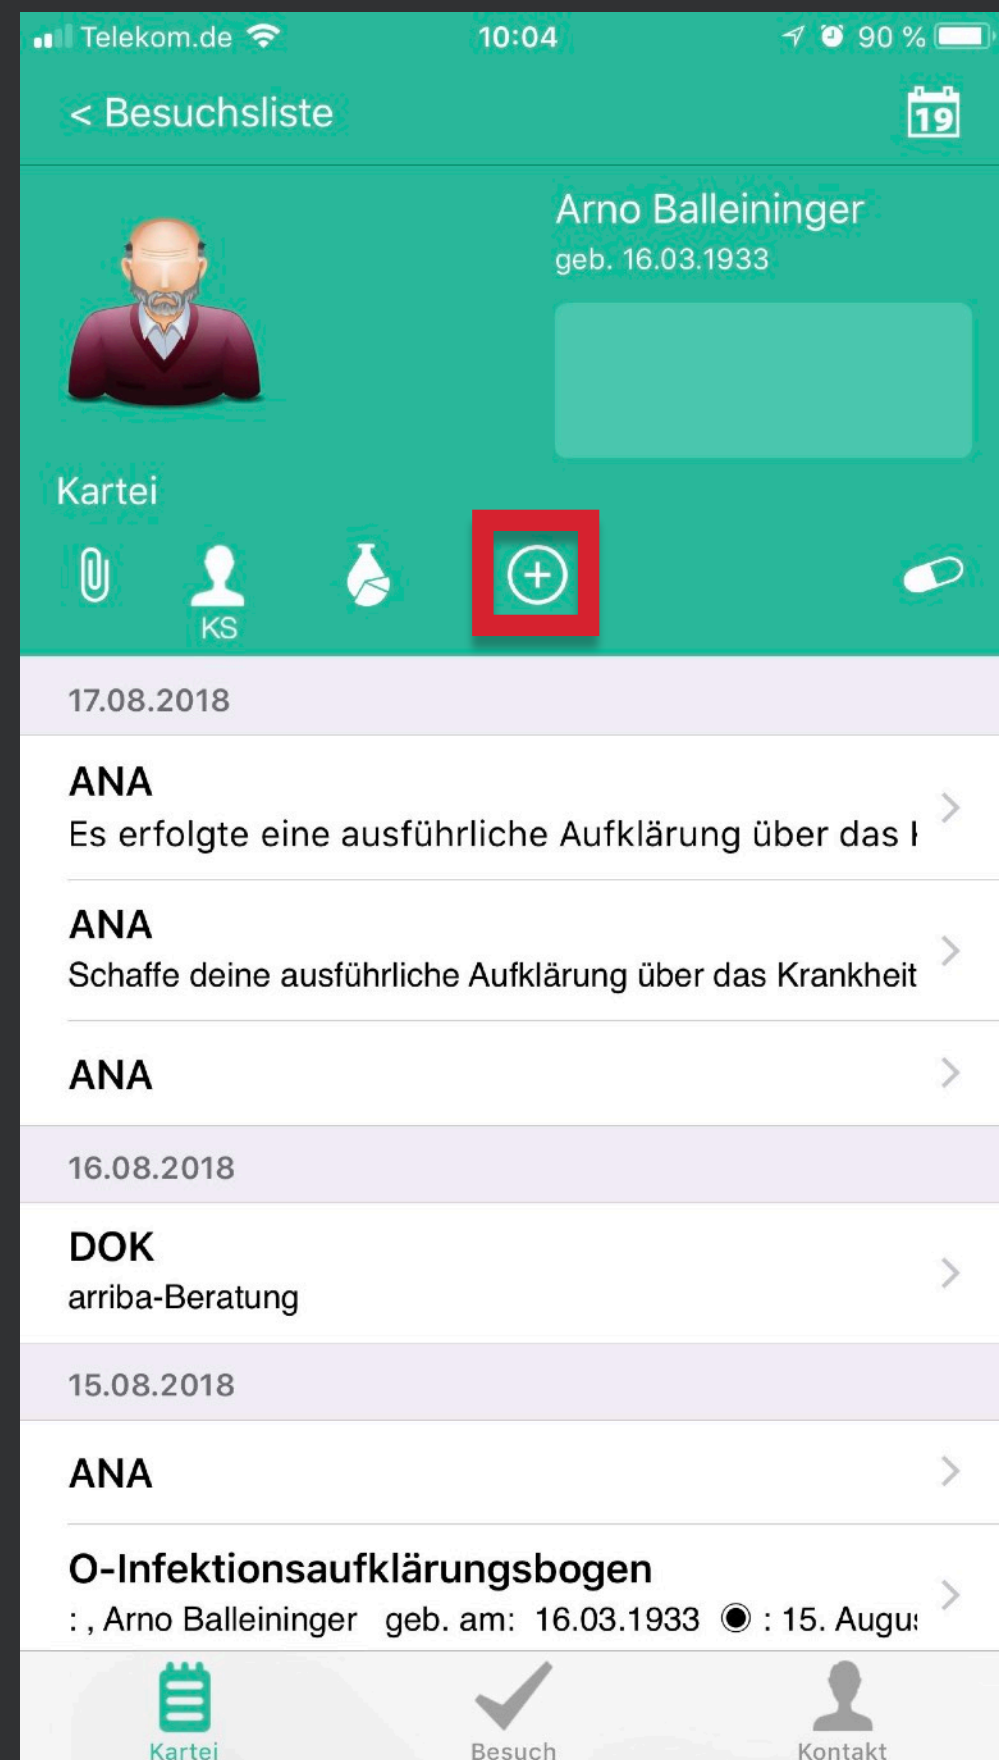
Telekom.de 10:04 90 %

< Besuchsliste

19

Arno Balleininger
geb. 16.03.1933

Kartei

KS

17.08.2018

ANA
Es erfolgte eine ausführliche Aufklärung über das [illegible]

ANA
Schaffe deine ausführliche Aufklärung über das Krankheit

ANA

16.08.2018

DOK
arriba-Beratung

15.08.2018

ANA

O-Infektionsaufklärungsbogen
: , Arno Balleininger geb. am: 16.03.1933 ◉ : 15. Augu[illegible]

Kartei
Besuch
Kontakt